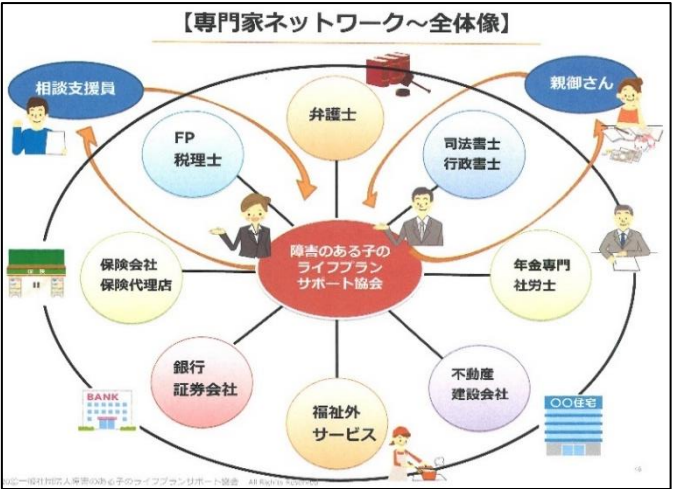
【専門家ネットワーク～全体像】

相談支援員

親御さん

弁護士

FP
税理士

司法書士
行政書士

障害のある子の
ライフプラン
サポート協会

保険会社
保険代理店

年金専門
社労士

銀行
証券会社

不動産
建設会社

福祉外
サービス

BANK

〇〇住宅

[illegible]一般社団法人障害のある子のライフプランサポート協会 All Rights Reserved